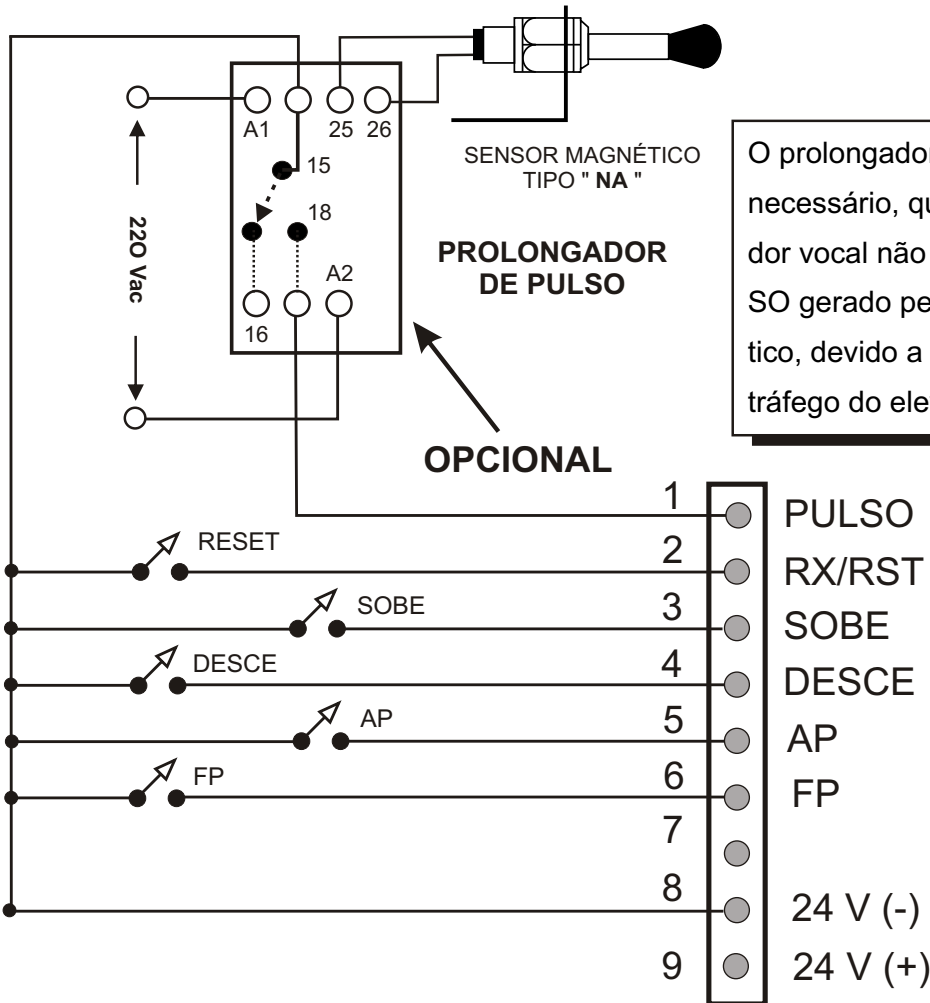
A1
25
26
15
18
A2
16
22O Vac
SENSOR MAGNÉTICO TIPO " NA "
PROLONGADOR DE PULSO
OPCIONAL

O prolongador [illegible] necessário, qu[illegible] dor vocal não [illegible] SO gerado pe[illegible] tico, devido a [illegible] tráfego do ele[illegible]

RESET
SOBE
DESCE
AP
FP

| | |
|---|---|
| 1 | PULSO |
| 2 | RX/RST |
| 3 | SOBE |
| 4 | DESCE |
| 5 | AP |
| 6 | FP |
| 7 | |
| 8 | 24 V (-) |
| 9 | 24 V (+) |